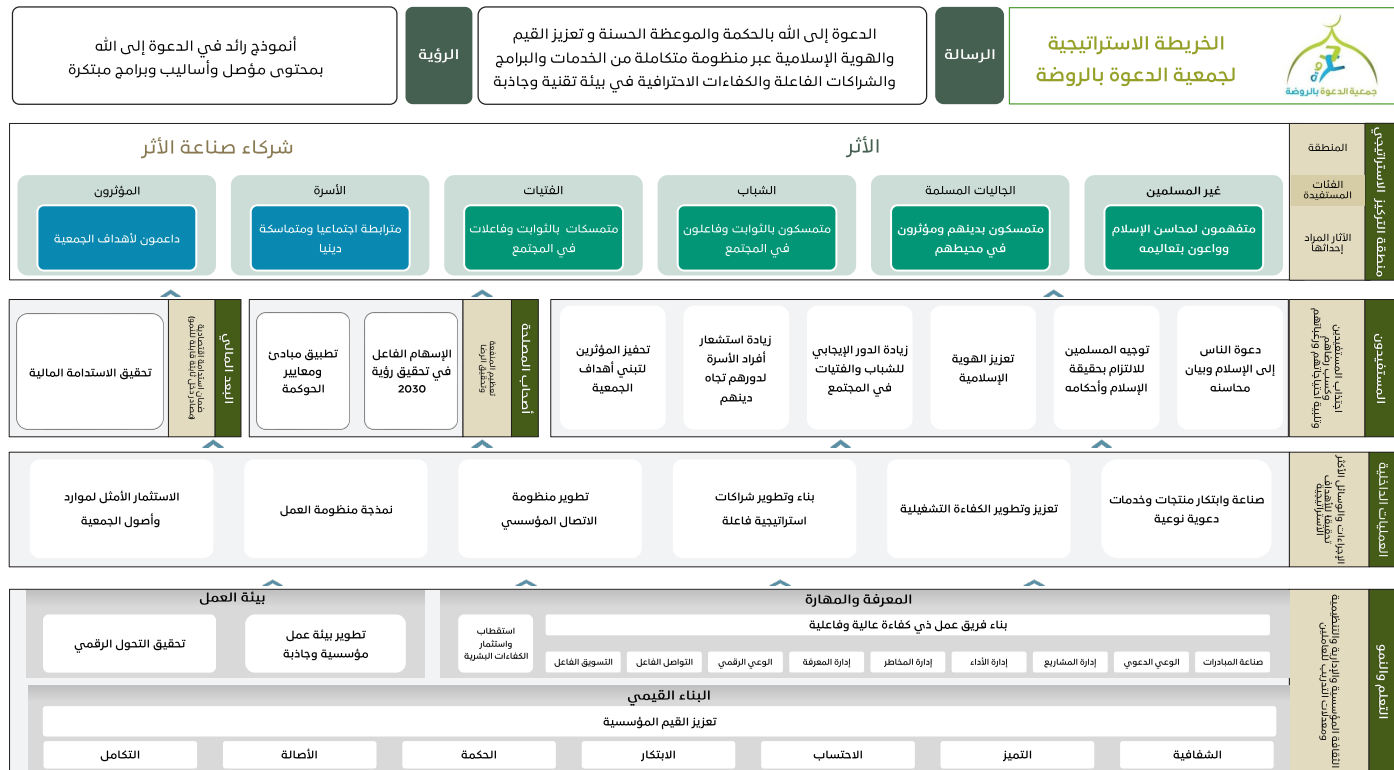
الخريطة الاستراتيجية لجمعية الدعوة بالروضة

جمعية الدعوة بالروضة

الرسالة

الدعوة إلى الله بالحكمة والموعظة الحسنة و تعزيز القيم والهوية الإسلامية عبر منظومة متكاملة من الخدمات والبرامج والشراكات الفاعلة والكفاءات الاحترافية في بيئة تقنية وجاذبة

الرؤية

أنموذج رائد في الدعوة إلى الله بمحتوى مؤصل وأساليب وبرامج مبتكرة

منطقة التركيز الاستراتيجي

المنطقة

الفئات المستفيدة

الآثار المراد إحداثها

الأثر

شركاء صناعة الأثر

غير المسلمين
متفهمون لمحاسن الإسلام وواعون بتعاليمه

الجاليات المسلمة
متمسكون بدينهم ومؤثرون في محيطهم

الشباب
متمسكون بالثوابت وفاعلون في المجتمع

الفتيات
متمسكات بالثوابت وفاعلات في المجتمع

الأسرة
مترابطة اجتماعيا ومتماسكة دينيا

المؤثرون
داعمون لأهداف الجمعية

المستفيدون

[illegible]

دعوة الناس إلى الإسلام وبيان محاسنه

توجيه المسلمين للالتزام بحقيقة الإسلام وأحكامه

تعزيز الهوية الإسلامية

زيادة الدور الإيجابي للشباب والفتيات في المجتمع

زيادة استشعار أفراد الأسرة لدورهم تجاه دينهم

تحفيز المؤثرين لتبني أهداف الجمعية

أصحاب المصلحة

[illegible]

الإسهام الفاعل في تحقيق رؤية 2030

تطبيق مبادئ ومعايير الحوكمة

البعد المالي

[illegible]

تحقيق الاستدامة المالية

العمليات الداخلية

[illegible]

صناعة وابتكار منتجات وخدمات دعوية نوعية

تعزيز وتطوير الكفاءة التشغيلية

بناء وتطوير شراكات استراتيجية فاعلة

تطوير منظومة الاتصال المؤسسي

نمذجة منظومة العمل

الاستثمار الأمثل لموارد وأصول الجمعية

التعلم والنمو

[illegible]

المعرفة والمهارة

بناء فريق عمل ذي كفاءة عالية وفاعلية

استقطاب واستثمار الكفاءات البشرية

صناعة المبادرات | الوعي الدعوي | إدارة المشاريع | إدارة الأداء | إدارة المخاطر | إدارة المعرفة | الوعي الرقمي | التواصل الفاعل | التسويق الفاعل

بيئة العمل

تطوير بيئة عمل مؤسسية وجاذبة

تحقيق التحول الرقمي

البناء القيمي

تعزيز القيم المؤسسية

الشفافية | التميز | الاحتساب | الابتكار | الحكمة | الأصالة | التكامل